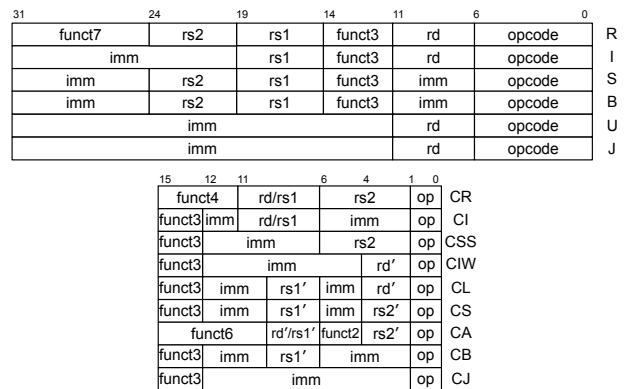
| 31 | 24 | 19 | 14 | 11 | 6 | 0 |
|---|---|---|---|---|---|---|

| funct7 | rs2 | rs1 | funct3 | rd | opcode | R |
|---|---|---|---|---|---|---|
| imm | | rs1 | funct3 | rd | opcode | I |
| imm | rs2 | rs1 | funct3 | imm | opcode | S |
| imm | rs2 | rs1 | funct3 | imm | opcode | B |
| imm | | | | rd | opcode | U |
| imm | | | | rd | opcode | J |

15 12 11 6 4 1 0

| funct4 | | rd/rs1 | | rs2 | | op | CR |
|---|---|---|---|---|---|---|---|
| funct3 | imm | rd/rs1 | | imm | | op | CI |
| funct3 | imm | | | rs2 | | op | CSS |
| funct3 | imm | | | | rd′ | op | CIW |
| funct3 | imm | rs1′ | | imm | rd′ | op | CL |
| funct3 | imm | rs1′ | | imm | rs2′ | op | CS |
| funct6 | | rd′/rs1′ | | funct2 | rs2′ | op | CA |
| funct3 | imm | rs1′ | | imm | | op | CB |
| funct3 | imm | | | | | op | CJ |